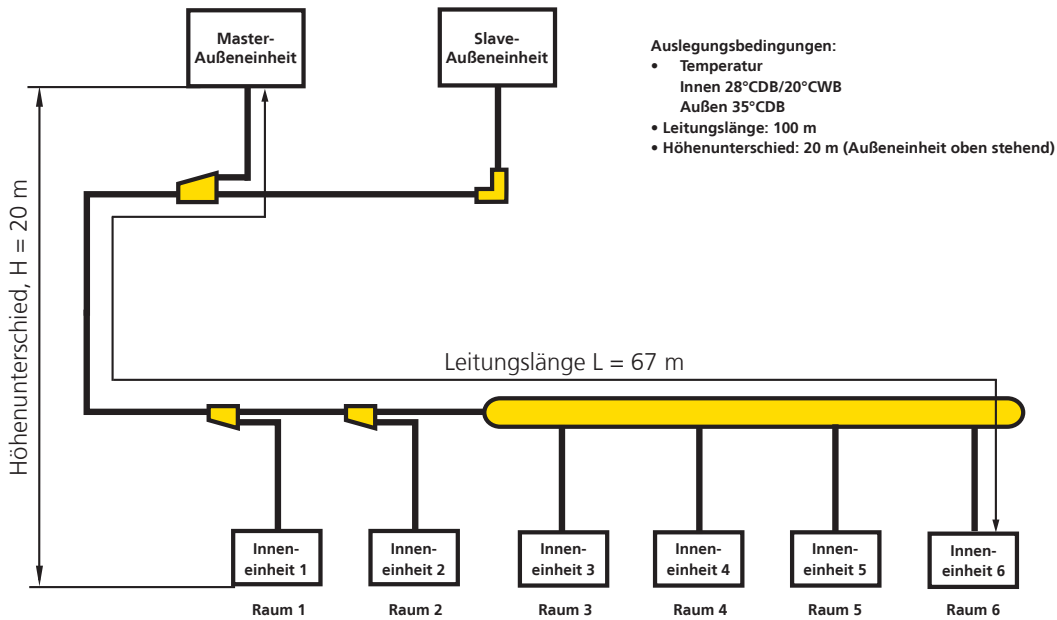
Master-Außeneinheit

Slave-Außeneinheit

Auslegungsbedingungen:
• Temperatur
Innen 28°CDB/20°CWB
Außen 35°CDB
• Leitungslänge: 100 m
• Höhenunterschied: 20 m (Außeneinheit oben stehend)

Höhenunterschied, H = 20 m

Leitungslänge L = 67 m

Innen-einheit 1
Innen-einheit 2
Innen-einheit 3
Innen-einheit 4
Innen-einheit 5
Innen-einheit 6

Raum 1
Raum 2
Raum 3
Raum 4
Raum 5
Raum 6